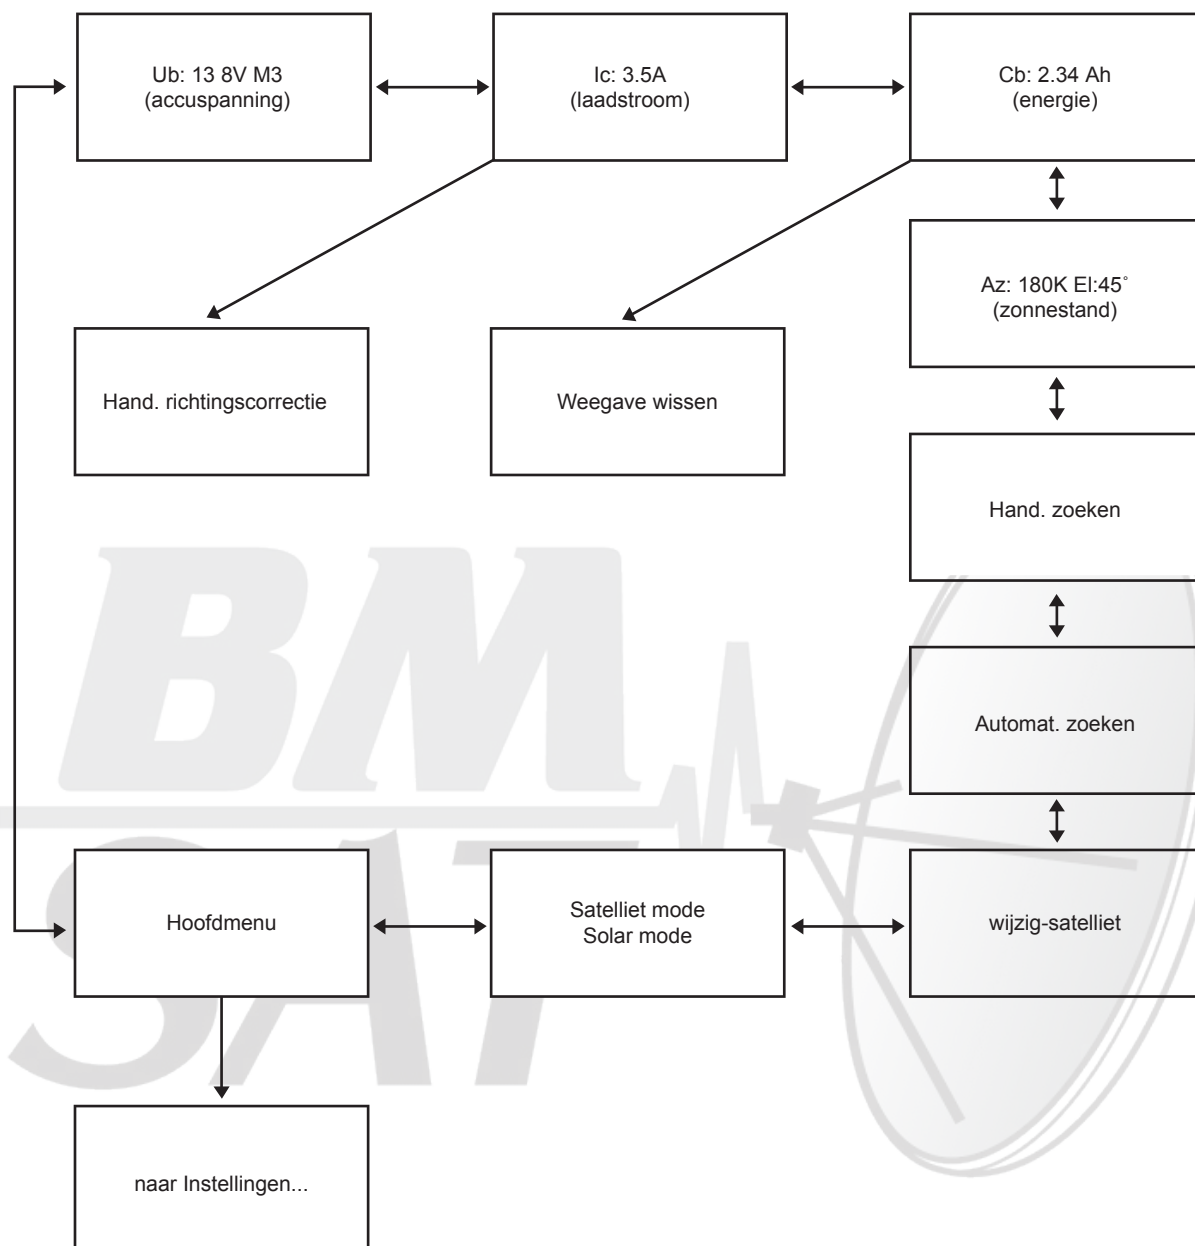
Ub: 13 8V M3
(accuspanning)

Ic: 3.5A
(laadstroom)

Cb: 2.34 Ah
(energie)

Az: 180K El:45˚
(zonnestand)

Hand. richtingscorrectie

Weegave wissen

Hand. zoeken

Automat. zoeken

Hoofdmenu

Satelliet mode
Solar mode

wijzig-satelliet

naar Instellingen...

BM
SAT